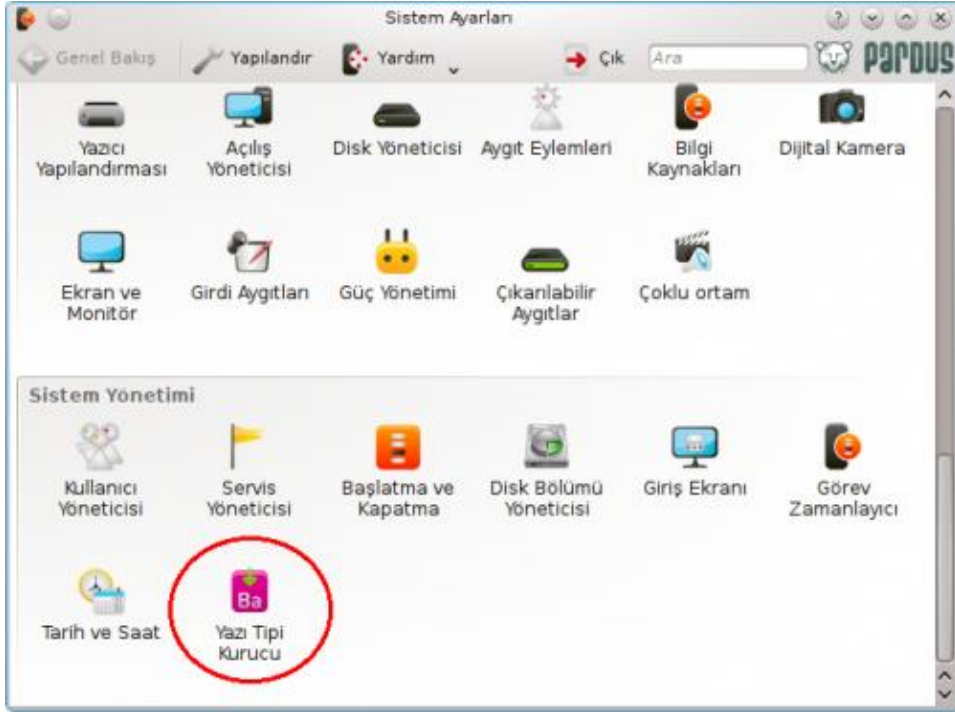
Sistem Ayarları

Genel Bakış Yapılandır Yardım Çık Ara PARDUS

Yazıcı Yapılandırması
Açılış Yöneticisi
Disk Yöneticisi
Aygıt Eylemleri
Bilgi Kaynakları
Dijital Kamera

Ekran ve Monitör
Girdi Aygıtları
Güç Yönetimi
Çıkarılabilir Aygıtlar
Çoklu ortam

Sistem Yönetimi

Kullanıcı Yöneticisi
Servis Yöneticisi
Başlatma ve Kapatma
Disk Bölümü Yöneticisi
Giriş Ekranı
Görev Zamanlayıcı

Tarih ve Saat
Ba
Yazı Tipi Kurucu